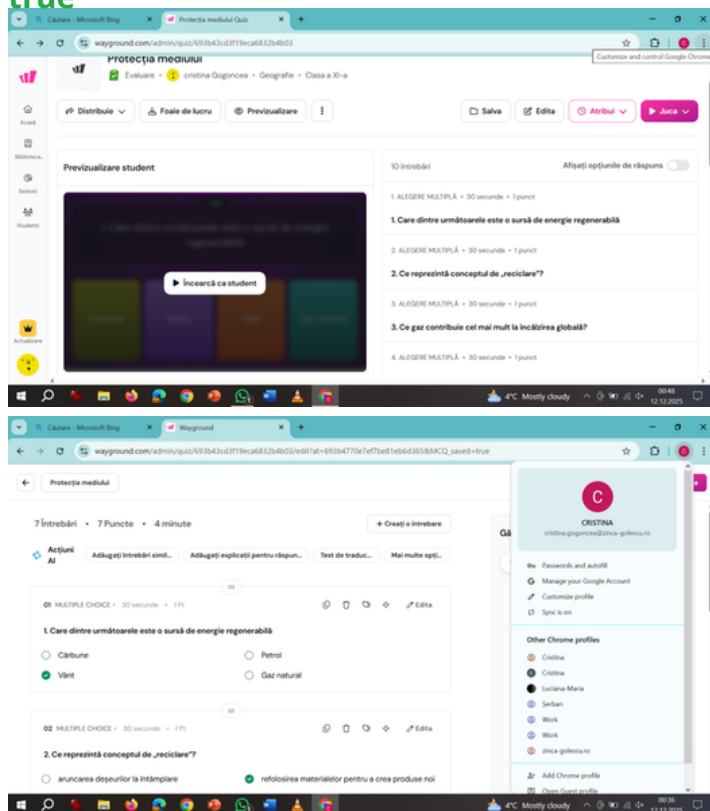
true

Căutare - Microsoft Bing
Protecția mediului Quiz
wayground.com/admin/quiz/693b43cd3f19eca6832b4b03
Customize and control Google Chrome

Protecția mediului
Evaluare • cristina Gogoncea • Geografie • Clasa a XI-a

Acasă
Bibliotecă
Sesiuni
Studenți
Actualizare

Distribuie
Foaie de lucru
Previzualizare
Salva
Edita
Atribui
Juca

Previzualizare student
Încearcă ca student

10 întrebări
Afișați opțiunile de răspuns

1. ALEGERE MULTIPLĂ • 30 secunde • 1 punct
1. Care dintre următoarele este o sursă de energie regenerabilă

2. ALEGERE MULTIPLĂ • 30 secunde • 1 punct
2. Ce reprezintă conceptul de „reciclare"?

3. ALEGERE MULTIPLĂ • 30 secunde • 1 punct
3. Ce gaz contribuie cel mai mult la încălzirea globală?

4. ALEGERE MULTIPLĂ • 30 secunde • 1 punct

4°C Mostly cloudy 00:48 12.12.2025

Căutare - Microsoft Bing
Wayground
wayground.com/admin/quiz/693b43cd3f19eca6832b4b03/edit?at=693b4770e7ef7be81eb6d365&MCQ_saved=true

Protecția mediului

7 Întrebări • 7 Puncte • 4 minute
+ Creați o întrebare

Acțiuni AI
Adăugați întrebări simil...
Adăugați explicații pentru răspun...
Test de traduc...
Mai multe opți...

01 MULTIPLE CHOICE • 30 secunde • 1 Pt
Edita
1. Care dintre următoarele este o sursă de energie regenerabilă
Cărbune
Petrol
Vânt
Gaz natural

02 MULTIPLE CHOICE • 30 secunde • 1 Pt
Edita
2. Ce reprezintă conceptul de „reciclare"?
aruncarea deșeurilor la întâmplare
refolosirea materialelor pentru a crea produse noi

C
CRISTINA
cristina.gogoncea@zinca-golescu.ro
Passwords and autofill
Manage your Google Account
Customize profile
Sync is on
Other Chrome profiles
Cristina
Cristina
Luciana-Maria
Șerban
Work
Work
zinca-golescu.ro
Add Chrome profile
Open Guest profile

4°C Mostly cloudy 00:36